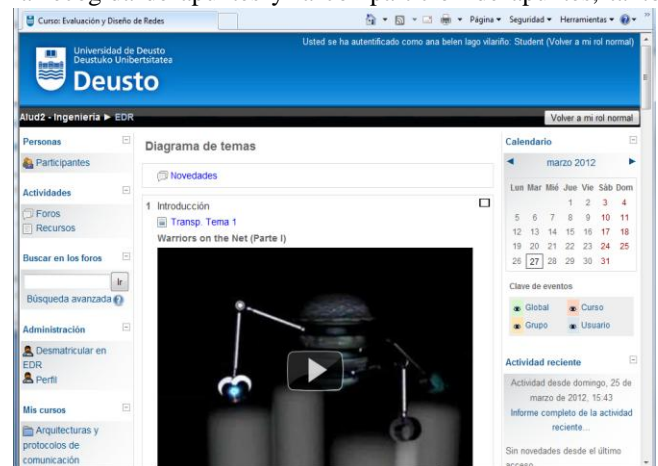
Cursos: Evaluación y Diseño de Redes

Página ▾ Seguridad ▾ Herramientas ▾

Universidad de Deusto
Deustuko Unibertsitatea
Deusto

Usted se ha autentificado como ana belen lago vilariño. Student (Volver a mi rol normal)

Alud2 - Ingeniería ▶ EDR

Volver a mi rol normal

Personas
Participantes

Actividades
Foros
Recursos

Buscar en los foros
Ir
Búsqueda avanzada

Administración
Desmatricular en EDR
Perfil

Mis cursos
Arquitecturas y protocolos de comunicación

Diagrama de temas

Novedades

1 Introducción
Transp. Tema 1
Warriors on the Net (Parte I)

Calendario
marzo 2012

| Lun | Mar | Mié | Jue | Vie | Sáb | Dom |
|---|---|---|---|---|---|---|
| | | | 1 | 2 | 3 | 4 |
| 5 | 6 | 7 | 8 | 9 | 10 | 11 |
| 12 | 13 | 14 | 15 | 16 | 17 | 18 |
| 19 | 20 | 21 | 22 | 23 | 24 | 25 |
| 26 | 27 | 28 | 29 | 30 | 31 | |

Clave de eventos
Global
Curso
Grupo
Usuario

Actividad reciente
Actividad desde domingo, 25 de marzo de 2012, 15:43
Informe completo de la actividad reciente...

Sin novedades desde el último acceso